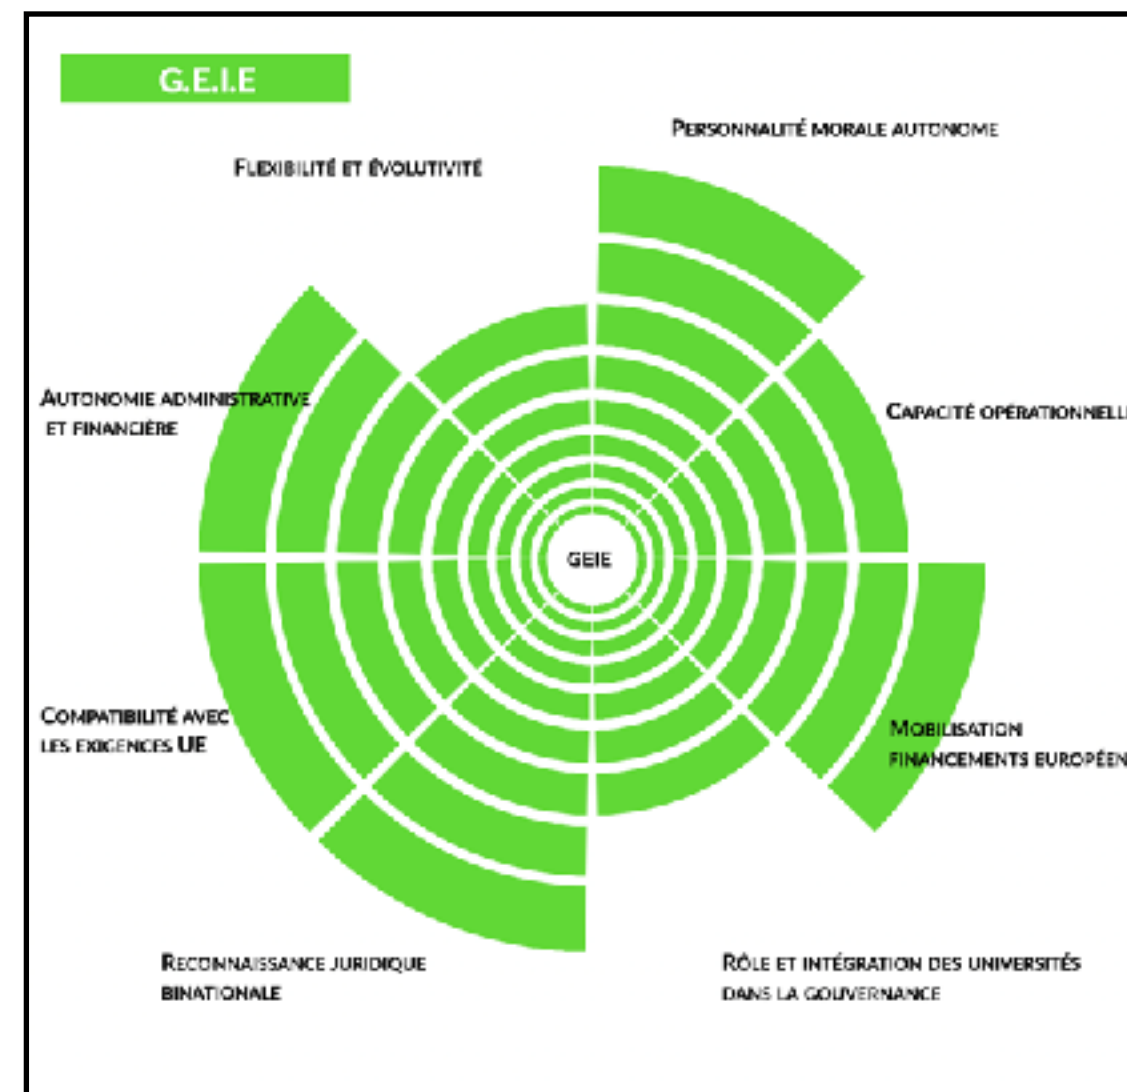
G.E.I.E

Personnalité morale autonome

Flexibilité et évolutivité

Autonomie administrative et financière

Capacité opérationnelle

GEIE

Compatibilité avec les exigences UE

Mobilisation financements européen

Reconnaissance juridique binationale

Rôle et intégration des universités dans la gouvernance